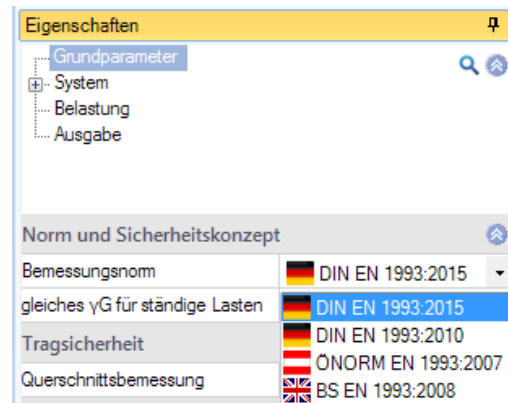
Eigenschaften

Grundparameter
System
Belastung
Ausgabe

Norm und Sicherheitskonzept

| Bemessungsnorm | DIN EN 1993:2015 |
|---|---|
| gleiches γG für ständige Lasten | DIN EN 1993:2015 |
| Tragsicherheit | DIN EN 1993:2010 |
| | ÖNORM EN 1993:2007 |
| Querschnittsbemessung | BS EN 1993:2008 |